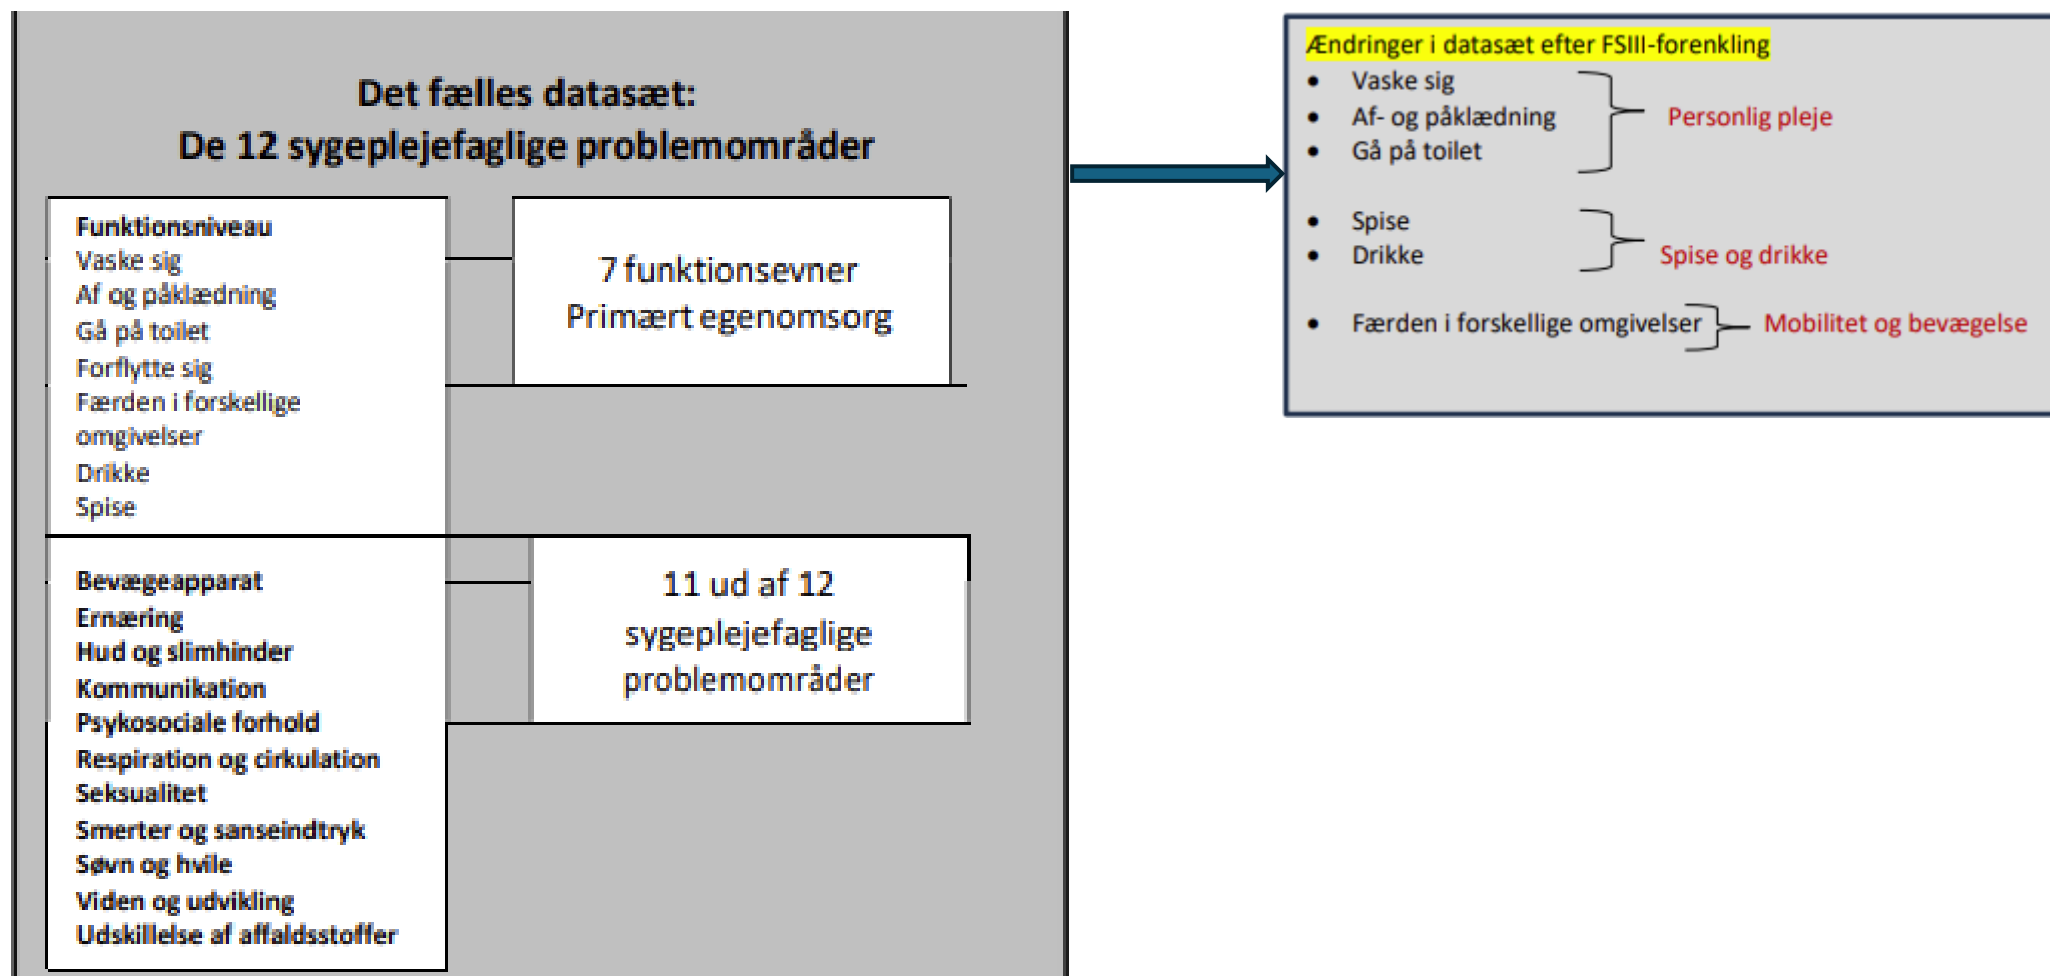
Det fælles datasæt:
De 12 sygeplejefaglige problemområder

Funktionsniveau
Vaske sig
Af og påklædning
Gå på toilet
Forflytte sig
Færden i forskellige omgivelser
Drikke
Spise

7 funktionsevner
Primært egenomsorg

Bevægeapparat
Ernæring
Hud og slimhinder
Kommunikation
Psykosociale forhold
Respiration og cirkulation
Seksualitet
Smerter og sanseindtryk
Søvn og hvile
Viden og udvikling
Udskillelse af affaldsstoffer

11 ud af 12
sygeplejefaglige
problemområder

Ændringer i datasæt efter FSIII-forenkling
• Vaske sig
• Af- og påklædning
• Gå på toilet
Personlig pleje

• Spise
• Drikke
Spise og drikke

• Færden i forskellige omgivelser
Mobilitet og bevægelse